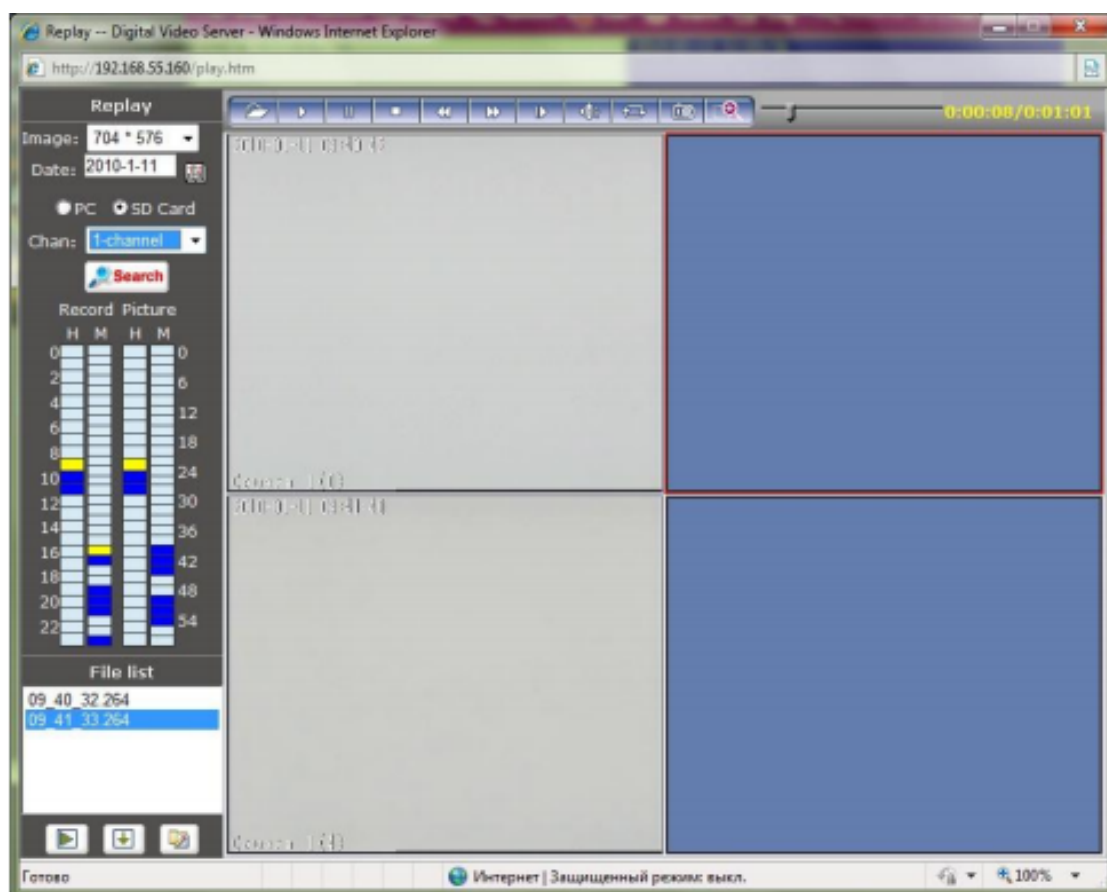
Replay -- Digital Video Server - Windows Internet Explorer

http://192.168.55.160/play.htm

Replay

Image: 704 * 576

Date: 2010-1-11

PC SD Card

Chan: 1-channel

Search

Record Picture

H M H M

0 0
2 6
4 12
6 18
8 24
10 30
12 36
14 42
16 48
18 54
20
22

0:00:08/0:01:01

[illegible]

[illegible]

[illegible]

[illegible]

File list

09_40_32.264
09_41_33.264

Готово

Интернет | Защищенный режим: выкл.

100%